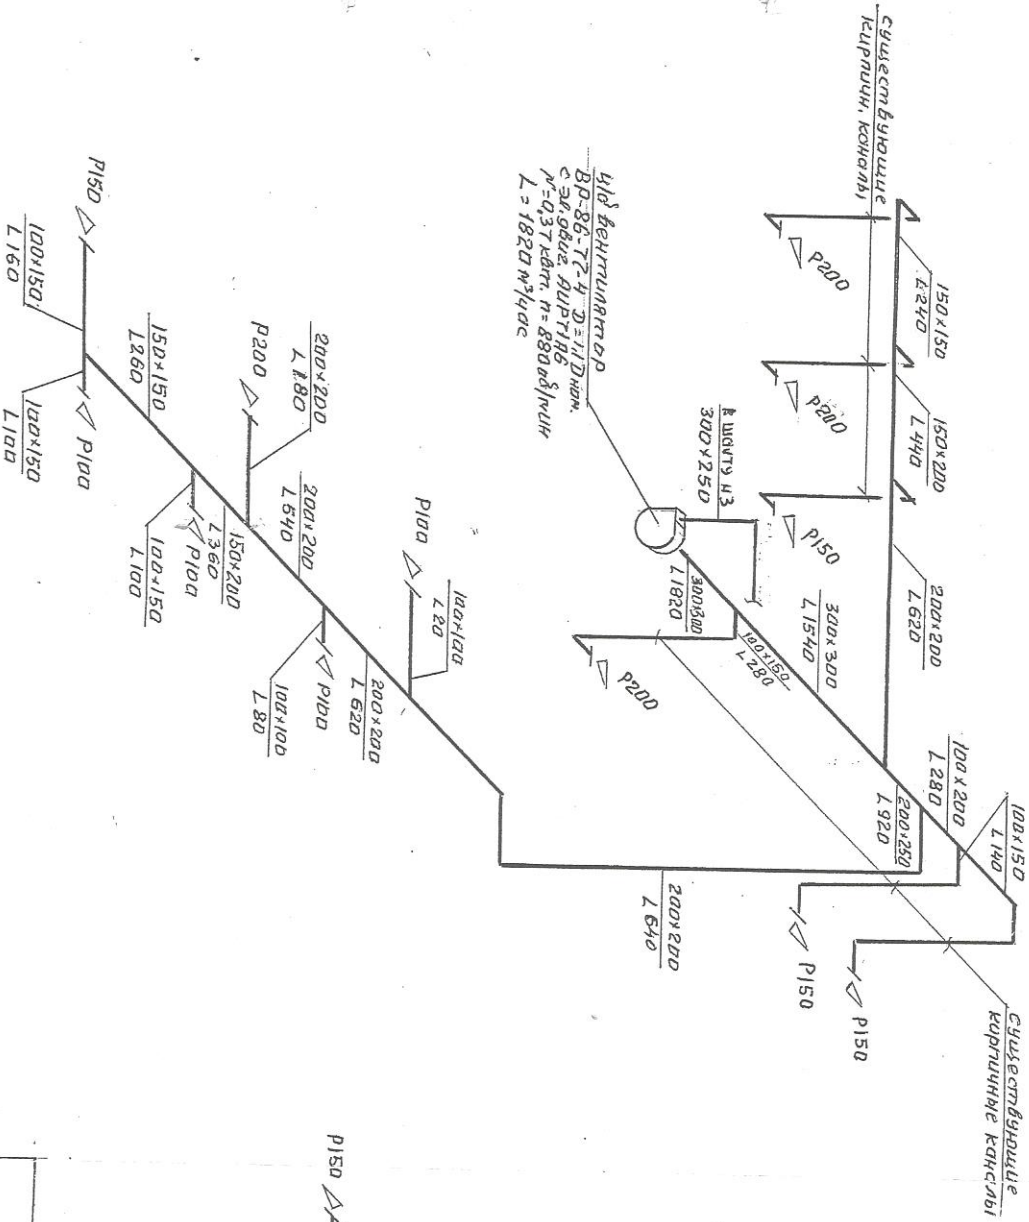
Существующие кирпичн. каналы

150×150
L240

P200

150×200
L440

P200

200×200
L620

P150

ц/б вентилятор
ВР-86-77-4 D=1,1Dном.
с эл.двиг. АИР71А6
N=0,37 кВт. n=880об/мин
L=1820м³/час

в шахту н3
300×250

300×300
L1540

300×300
L1820

100×150
L280

P200

100×200
L280

200×250
L920

100×150
L140

200×200
L640

P150

P150

Существующие кирпичные каналы

P150
100×150
L160

150×150
L260

100×150
L100

P100

P200
200×200
L180

200×200
L640

150×200
L360

P100

100×150
L100

P100
100×100
L20

200×200
L620

P100

100×100
L80

P150